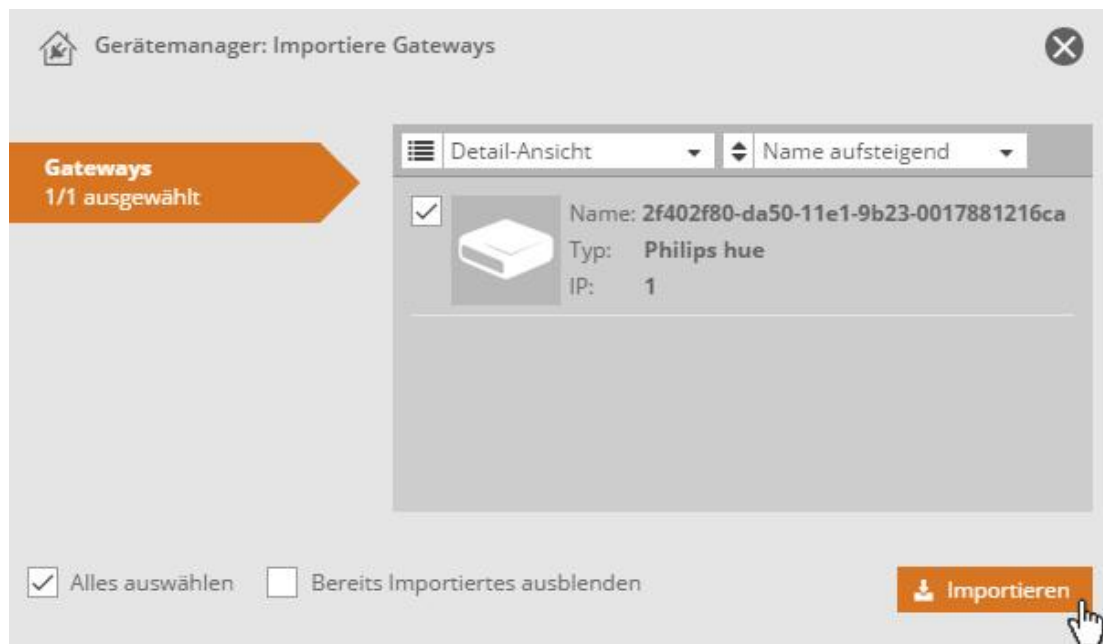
Gerätemanager: Importiere Gateways

Gateways
1/1 ausgewählt

Detail-Ansicht

Name aufsteigend

Name: 2f402f80-da50-11e1-9b23-0017881216ca
Typ: Philips hue
IP: 1

Alles auswählen

Bereits Importiertes ausblenden

Importieren